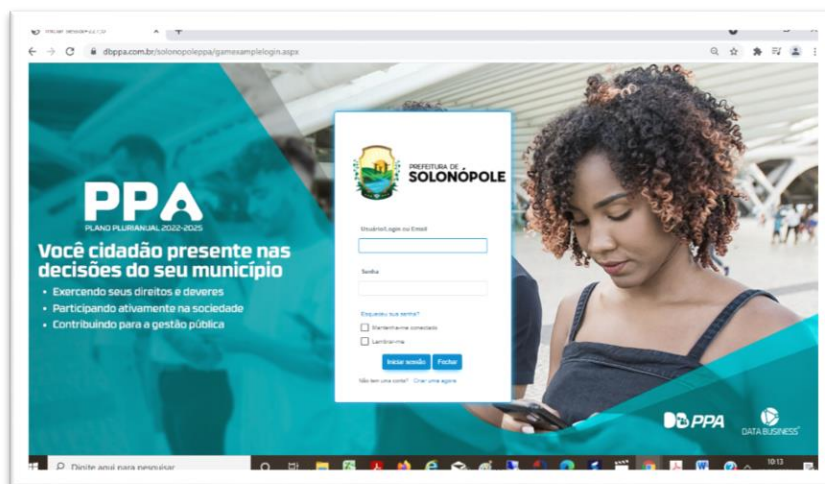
Iniciar sessão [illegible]

dbppa.com.br/solonopoleppa/gamexamplelogin.aspx

PPA
PLANO PLURIANUAL 2022-2025

Você cidadão presente nas decisões do seu município

• Exercendo seus direitos e deveres
• Participando ativamente na sociedade
• Contribuindo para a gestão pública

PREFEITURA DE
SOLONÓPOLE

Usuário/Login ou Email

Senha

Esqueceu sua senha?

Mantenha-me conectado

Lembrar-me

Iniciar sessão   Fechar

Não tem uma conta? Criar uma agora

PPA

DATA BUSINESS

Digite aqui para pesquisar

10:13